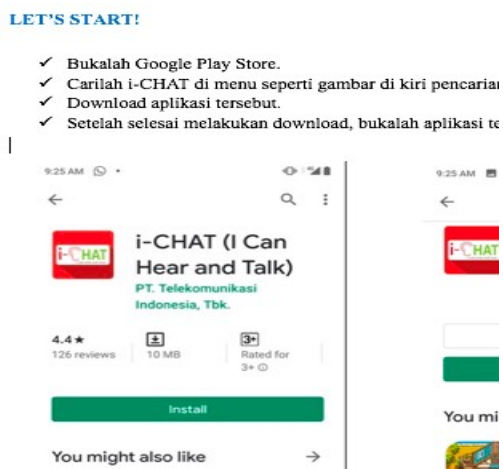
LET'S START!

✓ Bukalah Google Play Store.
✓ Carilah i-CHAT di menu seperti gambar di kiri pencarian
✓ Download aplikasi tersebut.
✓ Setelah selesai melakukan download, bukalah aplikasi te

9:25 AM

i-CHAT

i-CHAT (I Can Hear and Talk)

PT. Telekomunikasi Indonesia, Tbk.

4.4★
126 reviews

10 MB

3+
Rated for 3+

Install

You might also like

9:25 AM

i-CHAT

You mi